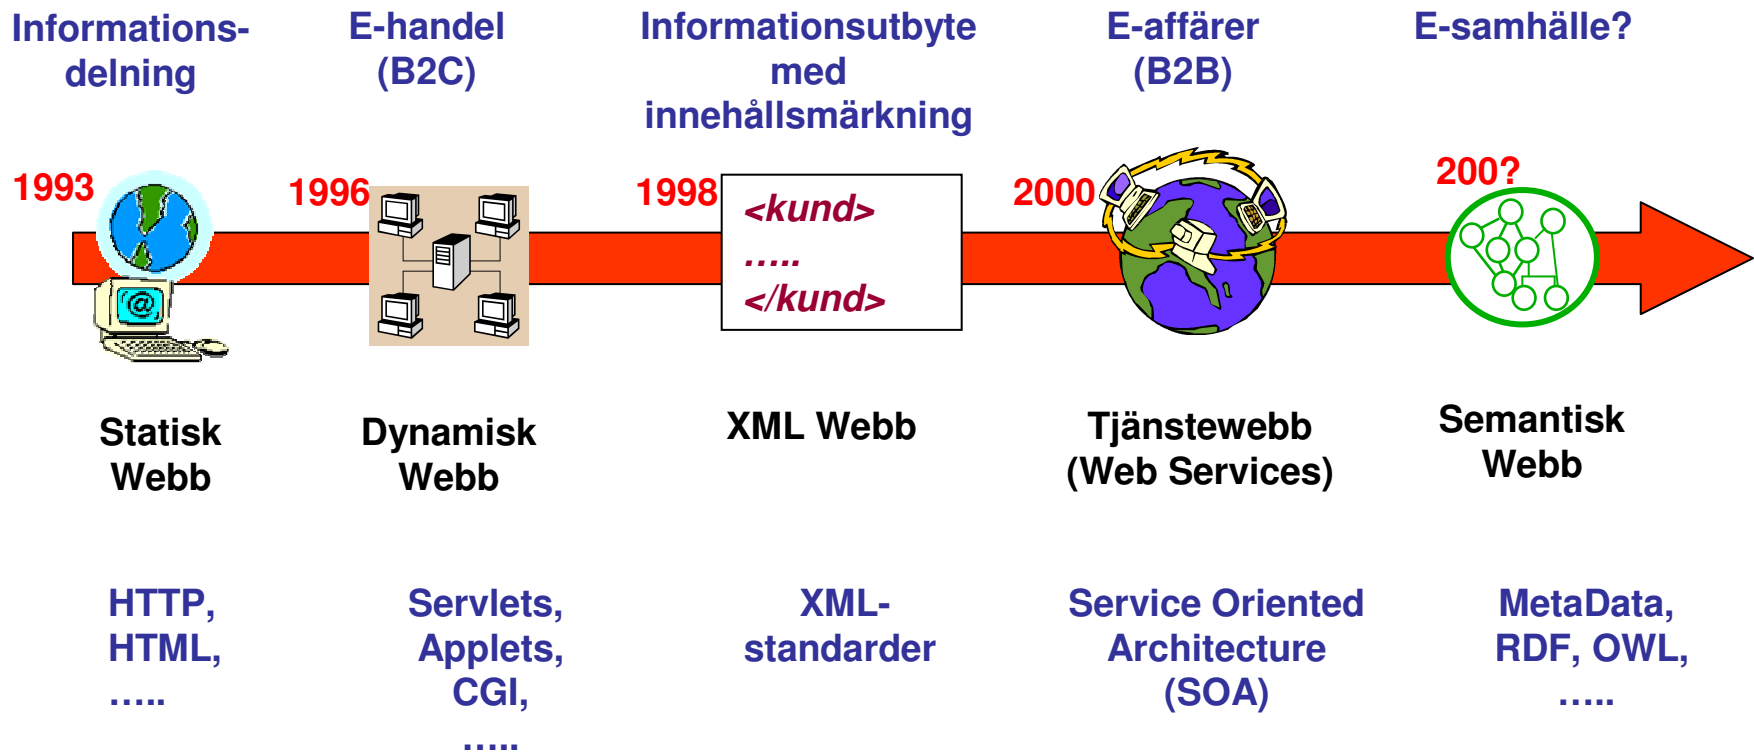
Informationsdelning

E-handel (B2C)

Informationsutbyte med innehållsmärkning

E-affärer (B2B)

E-samhälle?

1993

1996

1998

<kund>
…..
</kund>

2000

200?

Statisk Webb

Dynamisk Webb

XML Webb

Tjänstewebb (Web Services)

Semantisk Webb

HTTP, HTML, …..

Servlets, Applets, CGI, …..

XML-standarder

Service Oriented Architecture (SOA)

MetaData, RDF, OWL, …..